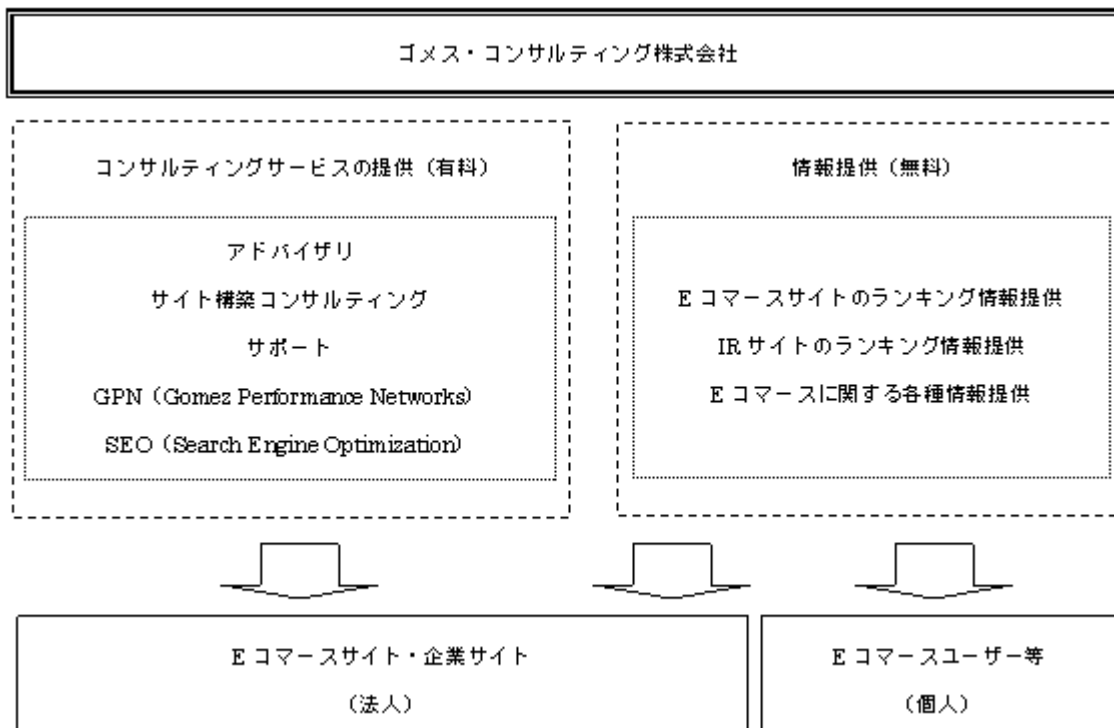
ゴメス・コンサルティング株式会社

コンサルティングサービスの提供（有料）

アドバイザリ

サイト構築コンサルティング

サポート

GPN（Gomez Performance Networks）

SEO（Search Engine Optimization）

情報提供（無料）

Eコマースサイトのランキング情報提供

IRサイトのランキング情報提供

Eコマースに関する各種情報提供

Eコマースサイト・企業サイト

（法人）

Eコマースユーザー等

（個人）